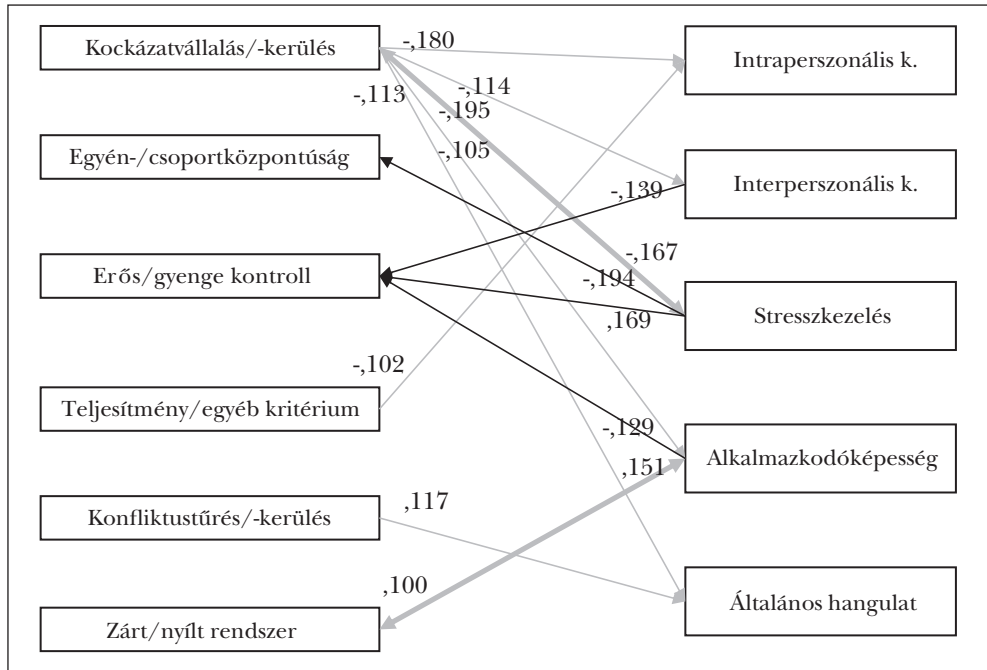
Kockázatvállalás/-kerülés

Egyén-/csoportközpontúság

Erős/gyenge kontroll

Teljesítmény/egyéb kritérium

Konfliktustűrés/-kerülés

Zárt/nyílt rendszer

-,180

-,114

-,113

-,195

-,105

-,139

-,167

-,194

,169

-,102

-,129

,151

,117

,100

Intraperszonális k.

Interperszonális k.

Stresszkezelés

Alkalmazkodóképesség

Általános hangulat